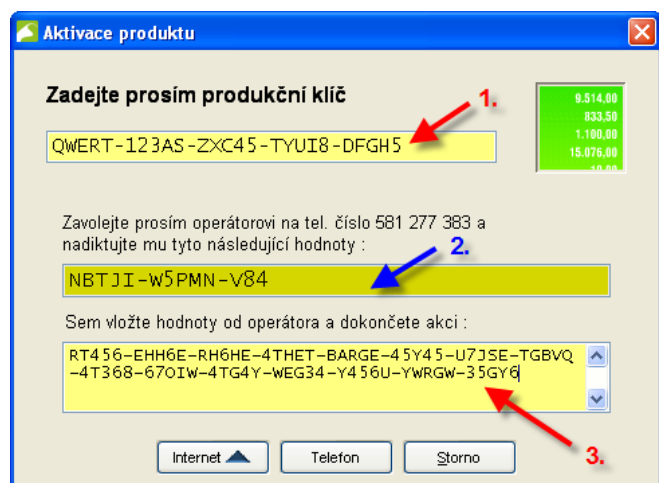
Aktivace produktu

Zadejte prosím produkční klíč

1.

9.514,00
833,50
1.100,00
15.076,00

QWERT-123AS-ZXC45-TYUI8-DFGH5

Zavolejte prosím operátorovi na tel. číslo 581 277 383 a nadiktujte mu tyto následující hodnoty :

2.

NBTJI-W5PMN-V84

Sem vložte hodnoty od operátora a dokončete akci :

RT456-EHH6E-RH6HE-4THET-BARGE-45Y45-U7JSE-TGBVQ-4T368-67OIW-4TG4Y-WEG34-Y456U-YWRGW-35GY6

3.

Internet

Telefon

Storno